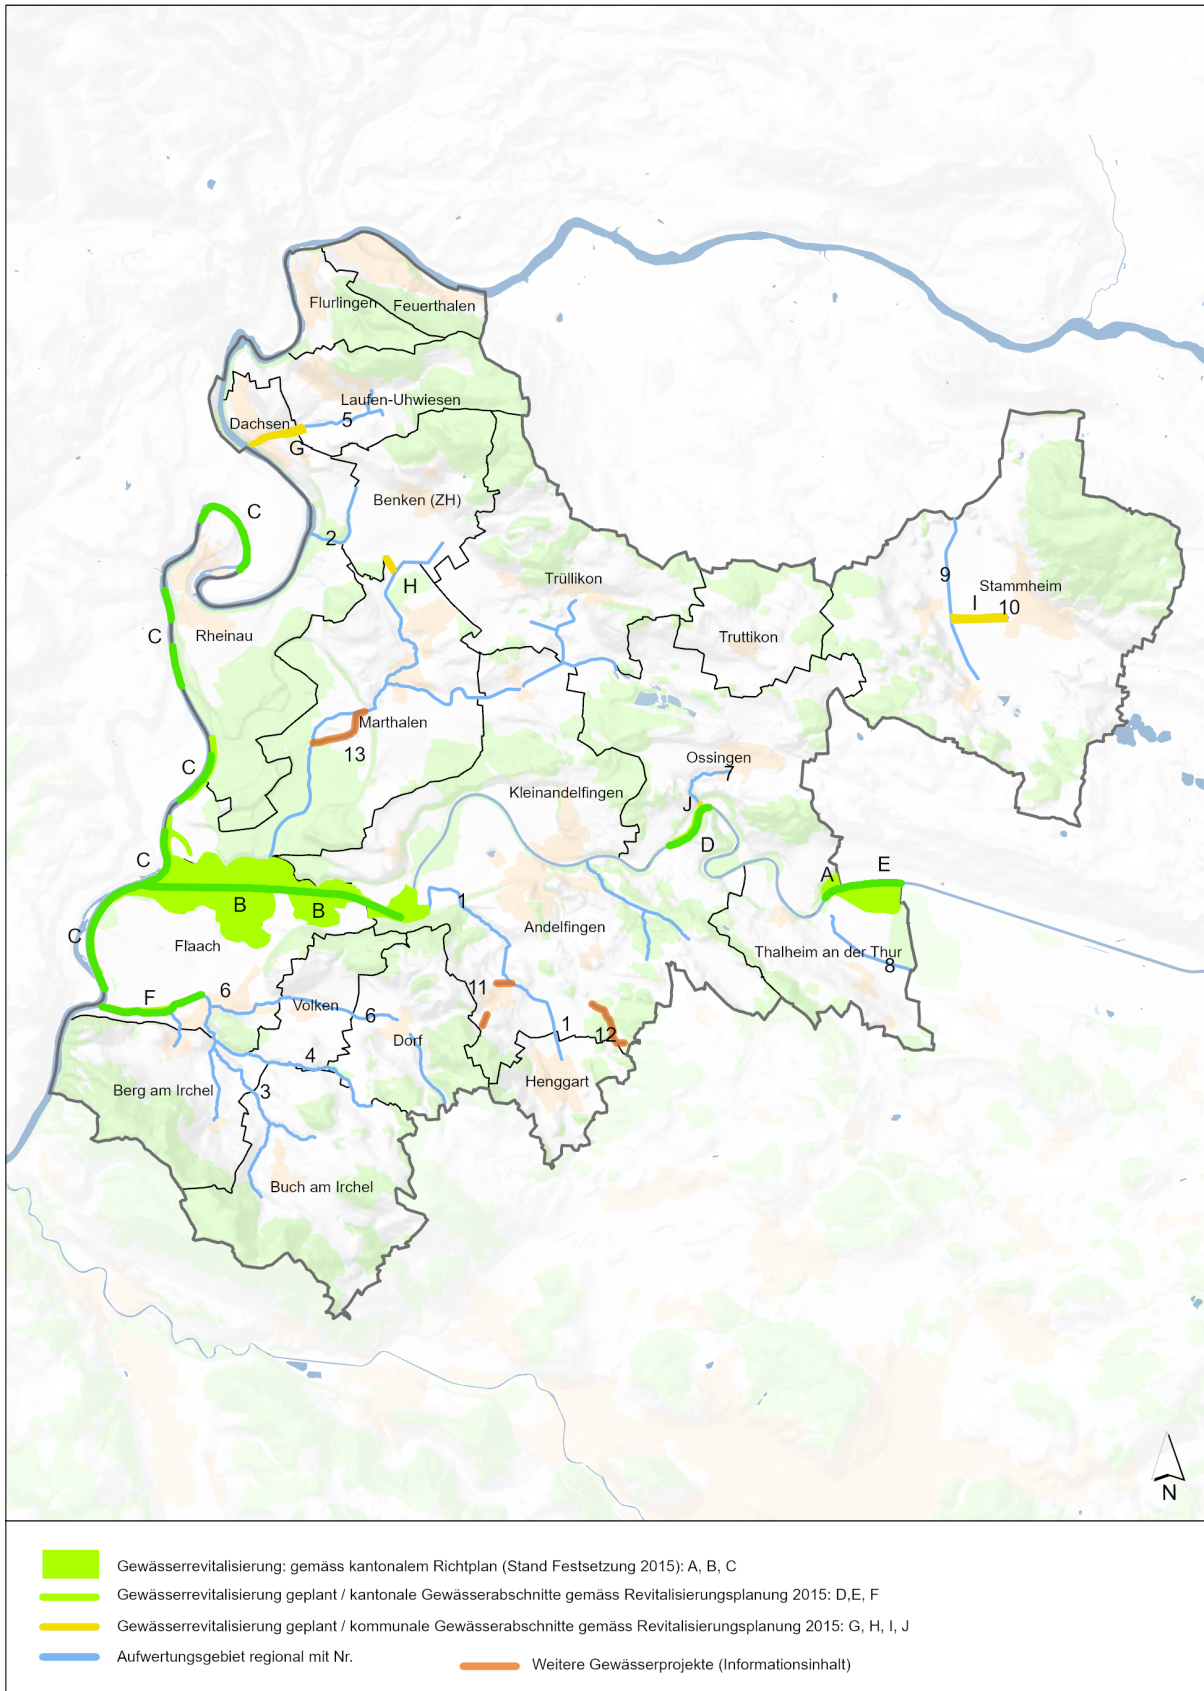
Flurlingen
Feuerthalen
Laufen-Uhwiesen
Dachsen
5
G
Benken (ZH)
C
2
Trüllikon
H
9
Stammheim
I
10
C
Rheinau
Truttikon
Marthalen
13
C
Ossingen
7
Kleinandelfingen
J
D
C
A
E
B
B
1
C
Flaach
Andelfingen
Thalheim an der Thur
8
F
6
11
Volken
6
1
12
4
Dorf
Henggart
Berg am Irchel
3
Buch am Irchel
N

Gewässerrevitalisierung: gemäss kantonalem Richtplan (Stand Festsetzung 2015): A, B, C
Gewässerrevitalisierung geplant / kantonale Gewässerabschnitte gemäss Revitalisierungsplanung 2015: D,E, F
Gewässerrevitalisierung geplant / kommunale Gewässerabschnitte gemäss Revitalisierungsplanung 2015: G, H, I, J
Aufwertungsgebiet regional mit Nr.
Weitere Gewässerprojekte (Informationsinhalt)